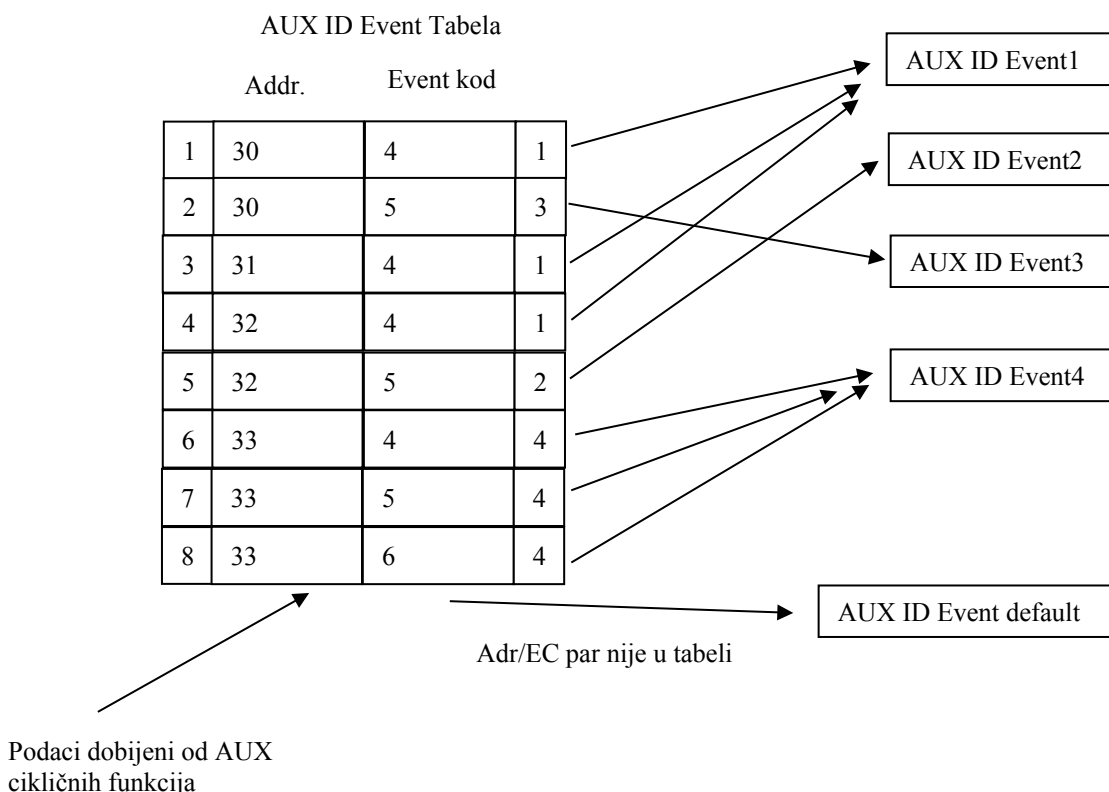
AUX ID Event Tabela

| | Addr. | Event kod | |
|---|---|---|---|
| 1 | 30 | 4 | 1 |
| 2 | 30 | 5 | 3 |
| 3 | 31 | 4 | 1 |
| 4 | 32 | 4 | 1 |
| 5 | 32 | 5 | 2 |
| 6 | 33 | 4 | 4 |
| 7 | 33 | 5 | 4 |
| 8 | 33 | 6 | 4 |

AUX ID Event1

AUX ID Event2

AUX ID Event3

AUX ID Event4

AUX ID Event default

Adr/EC par nije u tabeli

Podaci dobijeni od AUX cikličnih funkcija